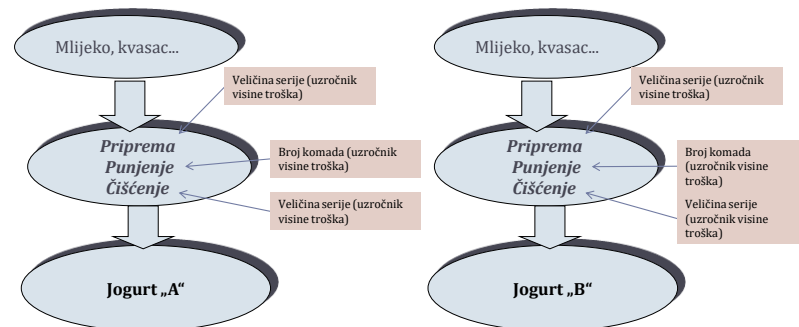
Mlijeko, kvasac...

Veličina serije (uzročnik visine troška)

Priprema
Punjenje
Čišćenje

Broj komada (uzročnik visine troška)

Veličina serije (uzročnik visine troška)

Jogurt „A“

Mlijeko, kvasac...

Veličina serije (uzročnik visine troška)

Priprema
Punjenje
Čišćenje

Broj komada (uzročnik visine troška)

Veličina serije (uzročnik visine troška)

Jogurt „B“